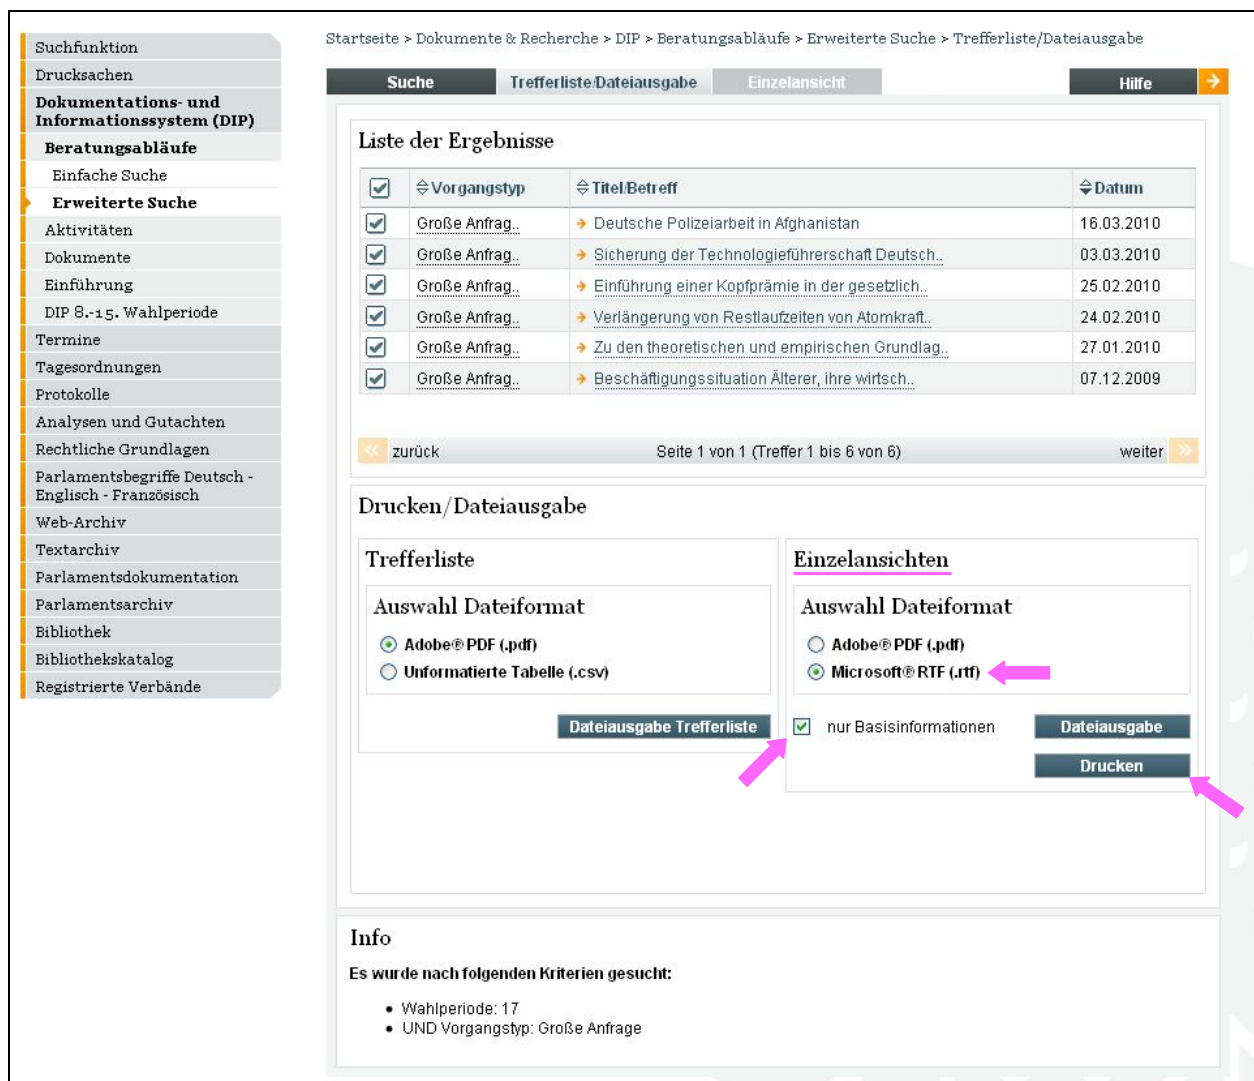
Suchfunktion
Drucksachen
Dokumentations- und Informationssystem (DIP)
Beratungsabläufe
Einfache Suche
Erweiterte Suche
Aktivitäten
Dokumente
Einführung
DIP 8.-15. Wahlperiode
Termine
Tagesordnungen
Protokolle
Analysen und Gutachten
Rechtliche Grundlagen
Parlamentsbegriffe Deutsch - Englisch - Französisch
Web-Archiv
Textarchiv
Parlamentsdokumentation
Parlamentsarchiv
Bibliothek
Bibliothekskatalog
Registrierte Verbände

Startseite > Dokumente & Recherche > DIP > Beratungsabläufe > Erweiterte Suche > Trefferliste/Dateiausgabe

Suche | Trefferliste/Dateiausgabe | Einzelansicht | Hilfe

Liste der Ergebnisse

| | Vorgangstyp | Titel/Betreff | Datum |
|---|---|---|---|
| ☑ | Große Anfrag.. | Deutsche Polizeiarbeit in Afghanistan | 16.03.2010 |
| ☑ | Große Anfrag.. | Sicherung der Technologieführerschaft Deutsch.. | 03.03.2010 |
| ☑ | Große Anfrag.. | Einführung einer Kopfprämie in der gesetzlich.. | 25.02.2010 |
| ☑ | Große Anfrag.. | Verlängerung von Restlaufzeiten von Atomkraft.. | 24.02.2010 |
| ☑ | Große Anfrag.. | Zu den theoretischen und empirischen Grundlag.. | 27.01.2010 |
| ☑ | Große Anfrag.. | Beschäftigungssituation Älterer, ihre wirtsch.. | 07.12.2009 |

zurück   Seite 1 von 1 (Treffer 1 bis 6 von 6)   weiter

Drucken/Dateiausgabe

Trefferliste
Auswahl Dateiformat
Adobe® PDF (.pdf)
Unformatierte Tabelle (.csv)
Dateiausgabe Trefferliste

Einzelansichten
Auswahl Dateiformat
Adobe® PDF (.pdf)
Microsoft® RTF (.rtf)
nur Basisinformationen
Dateiausgabe
Drucken

Info
Es wurde nach folgenden Kriterien gesucht:
• Wahlperiode: 17
• UND Vorgangstyp: Große Anfrage